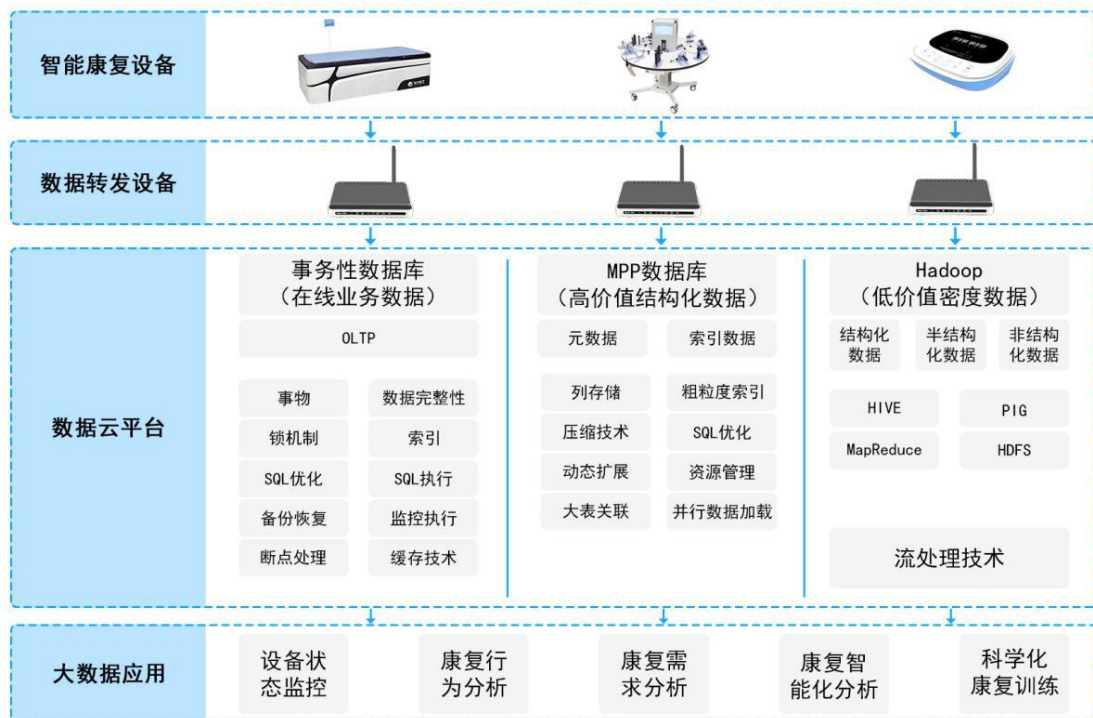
智能康复设备

数据转发设备

数据云平台

事务性数据库
（在线业务数据）

OLTP

事物
数据完整性
锁机制
索引
SQL优化
SQL执行
备份恢复
监控执行
断点处理
缓存技术

MPP数据库
（高价值结构化数据）

元数据
索引数据
列存储
粗粒度索引
压缩技术
SQL优化
动态扩展
资源管理
大表关联
并行数据加载

Hadoop
（低价值密度数据）

结构化数据
半结构化数据
非结构化数据
HIVE
PIG
MapReduce
HDFS

流处理技术

大数据应用

设备状态监控
康复行为分析
康复需求分析
康复智能化分析
科学化康复训练